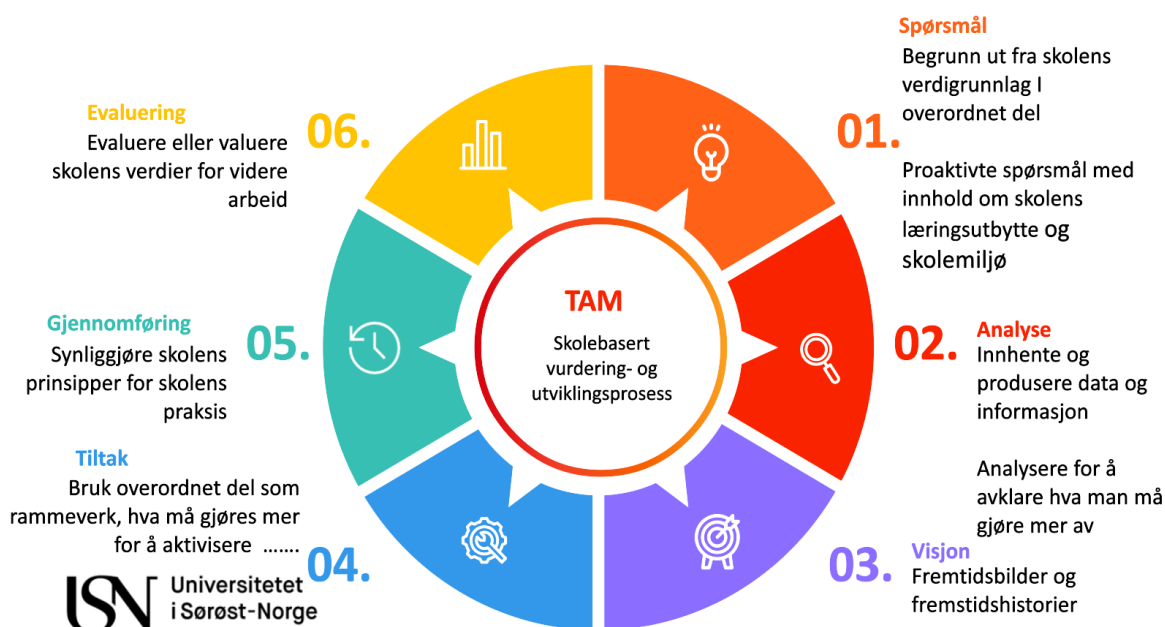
Spørsmål
Begrunn ut fra skolens verdigrunnlag I overordnet del

01.

Proaktivte spørsmål med innhold om skolens læringsutbytte og skolemiljø

Evaluering
Evaluere eller valuere skolens verdier for videre arbeid

06.

TAM
Skolebasert vurdering- og utviklingsprosess

Gjennomføring
Synliggjøre skolens prinsipper for skolens praksis

05.

02.
Analyse
Innhente og produsere data og informasjon

Analysere for å avklare hva man må gjøre mer av

Tiltak
Bruk overordnet del som rammeverk, hva må gjøres mer for å aktivisere .......

04.

03.
Visjon
Fremtidsbilder og fremstidshistorier

USN Universitetet i Sørøst-Norge